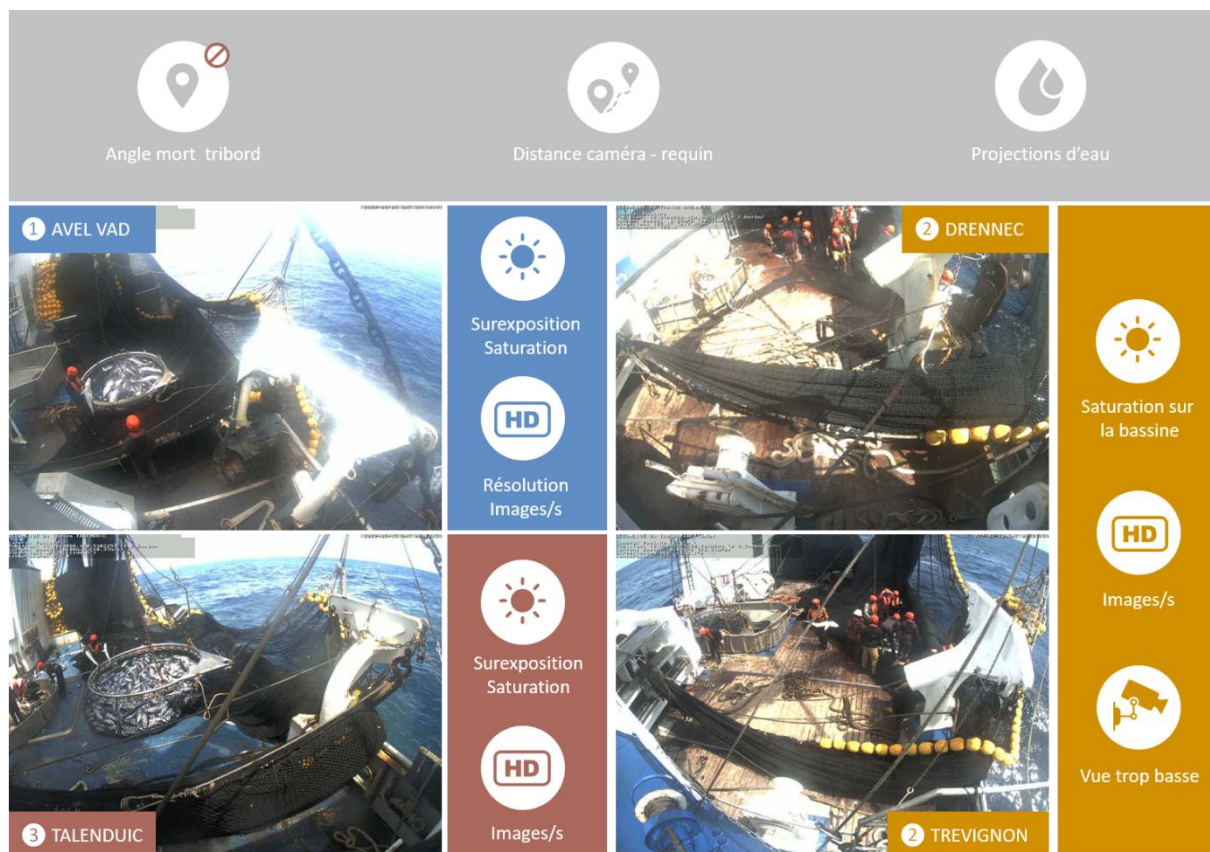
Angle mort tribord

Distance caméra - requin

Projections d'eau

1 AVEL VAD

Surexposition Saturation

HD

Résolution Images/s

2 DRENNEC

Saturation sur la bassine

HD

Images/s

Vue trop basse

Surexposition Saturation

HD

Images/s

3 TALENDUIC

2 TREVIGNON